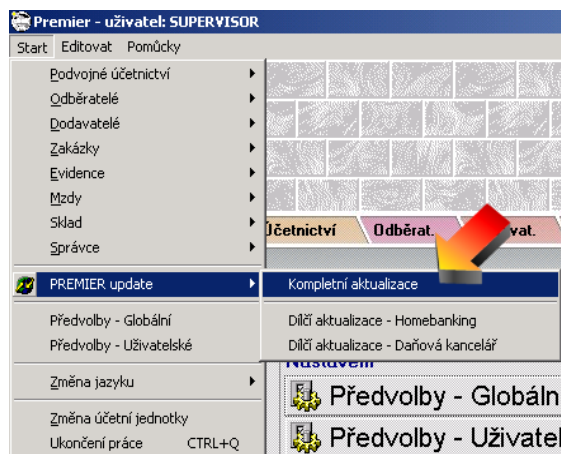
Premier - uživatel: SUPERVISOR

Start Editovat Pomůcky

Podvojné účetnictví
Odběratelé
Dodavatelé
Zakázky
Evidence
Mzdy
Sklad
Správce

PREMIER update

Předvolby - Globální
Předvolby - Uživatelské

Změna jazyku

Změna účetní jednotky
Ukončení práce CTRL+Q

Účetnictví Odběrat. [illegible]vat.

Kompletní aktualizace

Dílčí aktualizace - Homebanking
Dílčí aktualizace - Daňová kancelář

Nastavení

Předvolby - Globáln
Předvolby - Uživatel